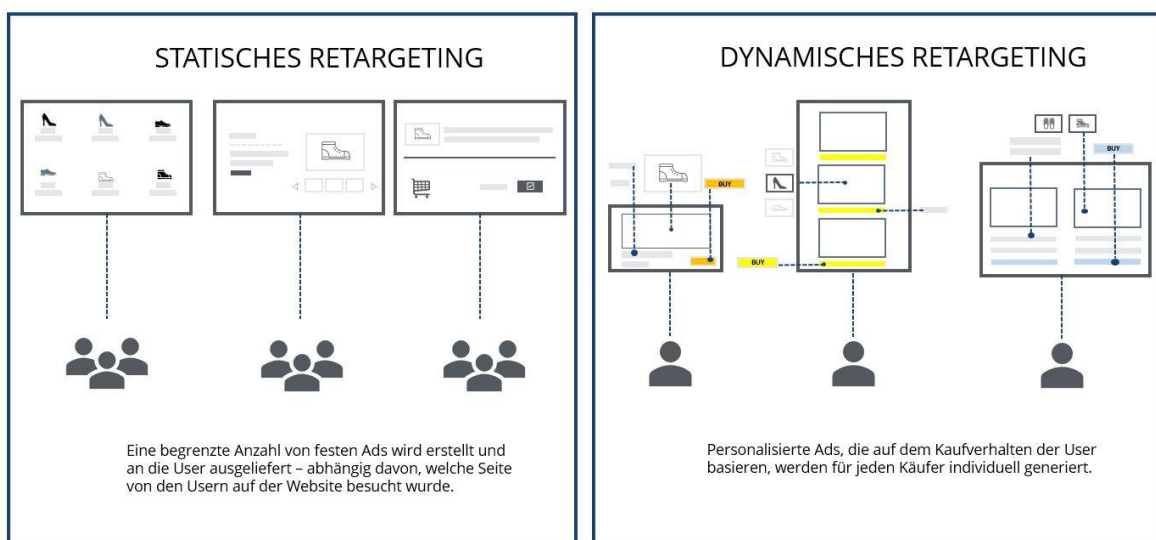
STATISCHES RETARGETING

Eine begrenzte Anzahl von festen Ads wird erstellt und an die User ausgeliefert – abhängig davon, welche Seite von den Usern auf der Website besucht wurde.

DYNAMISCHES RETARGETING

BUY

BUY

BUY

Personalisierte Ads, die auf dem Kaufverhalten der User basieren, werden für jeden Käufer individuell generiert.